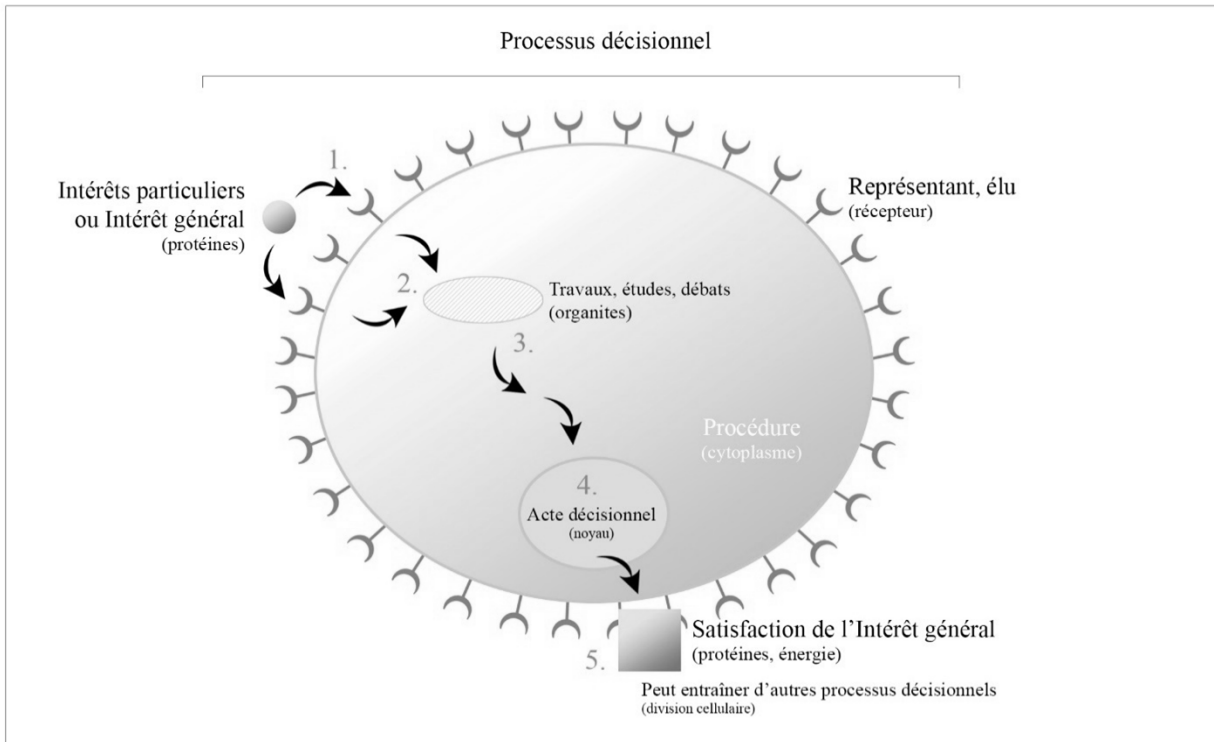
Processus décisionnel

1.

Intérêts particuliers ou Intérêt général
(protéines)

Représentant, élu
(récepteur)

2.

Travaux, études, débats
(organites)

3.

Procédure
(cytoplasme)

4.
Acte décisionnel
(noyau)

5.

Satisfaction de l'Intérêt général
(protéines, énergie)

Peut entraîner d'autres processus décisionnels
(division cellulaire)